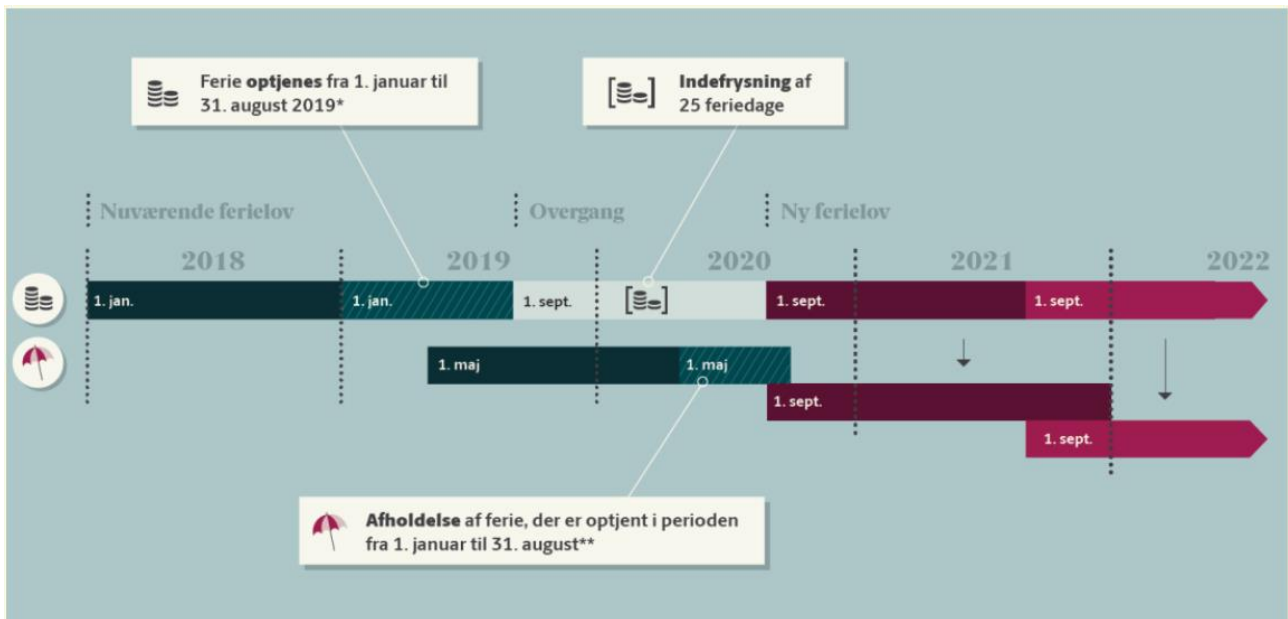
Ferie optjenes fra 1. januar til 31. august 2019*

Indefrysning af 25 feriedage

Nuværende ferielov

Overgang

Ny ferielov

2018

2019

2020

2021

2022

1. jan.

1. jan.

1. sept.

1. sept.

1. sept.

1. maj

1. maj

1. sept.

1. sept.

Afholdelse af ferie, der er optjent i perioden fra 1. januar til 31. august**